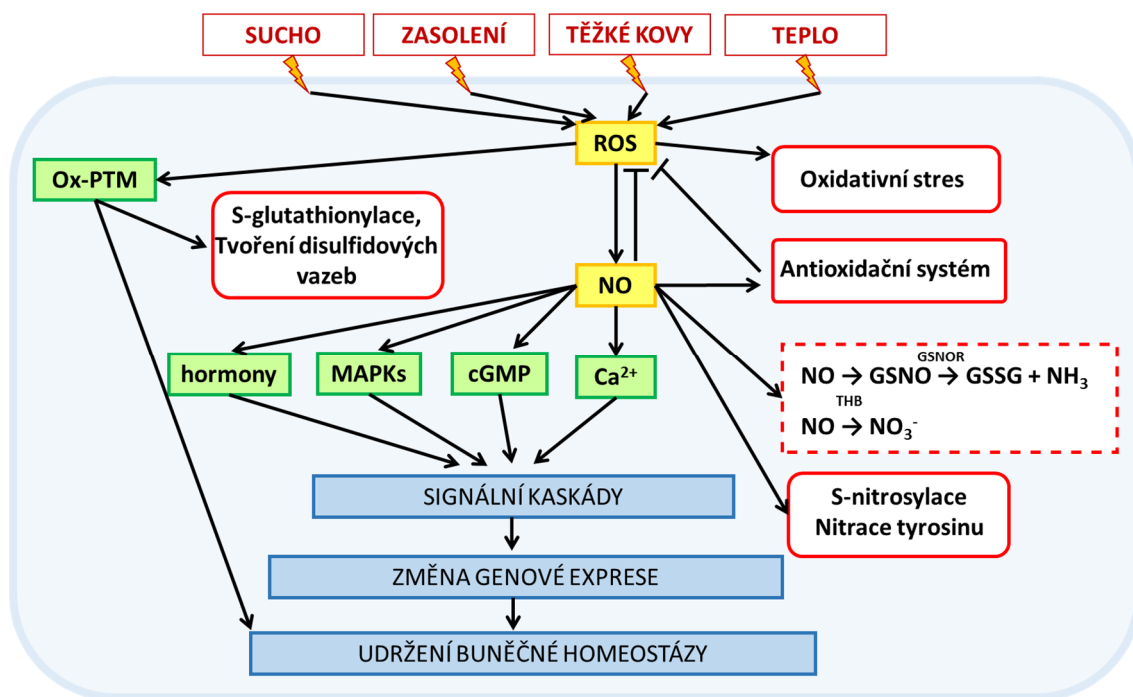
SUCHO

ZASOLENÍ

TĚŽKÉ KOVY

TEPLO

ROS

Ox-PTM

Oxidativní stres

S-glutathionylace, Tvoření disulfidových vazeb

NO

Antioxidační systém

hormony

MAPKs

cGMP

$Ca^{2+}$

GSNOR

NO → GSNO → GSSG + $NH_3$

THB

NO → $NO_3^-$

SIGNÁLNÍ KASKÁDY

S-nitrosylace Nitrace tyrosinu

ZMĚNA GENOVÉ EXPRESE

UDRŽENÍ BUNĚČNÉ HOMEOSTÁZY